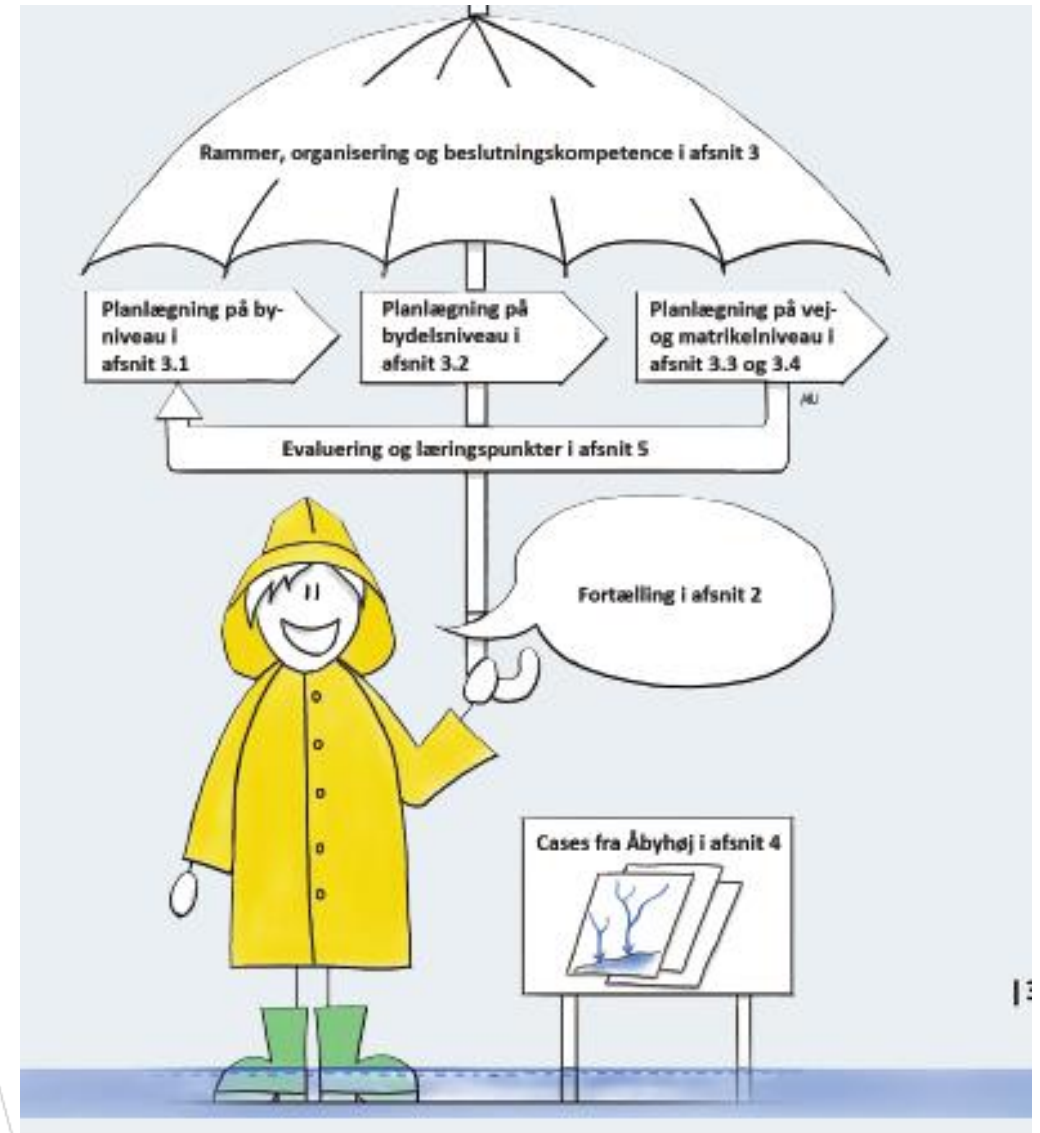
Rammer, organisering og beslutningskompetence i afsnit 3

Planlægning på byniveau i afsnit 3.1

Planlægning på bydelsniveau i afsnit 3.2

Planlægning på vej- og matrikelniveau i afsnit 3.3 og 3.4

AU

Evaluering og læringspunkter i afsnit 5

Fortælling i afsnit 2

Cases fra Åbyhøj i afsnit 4

| 3